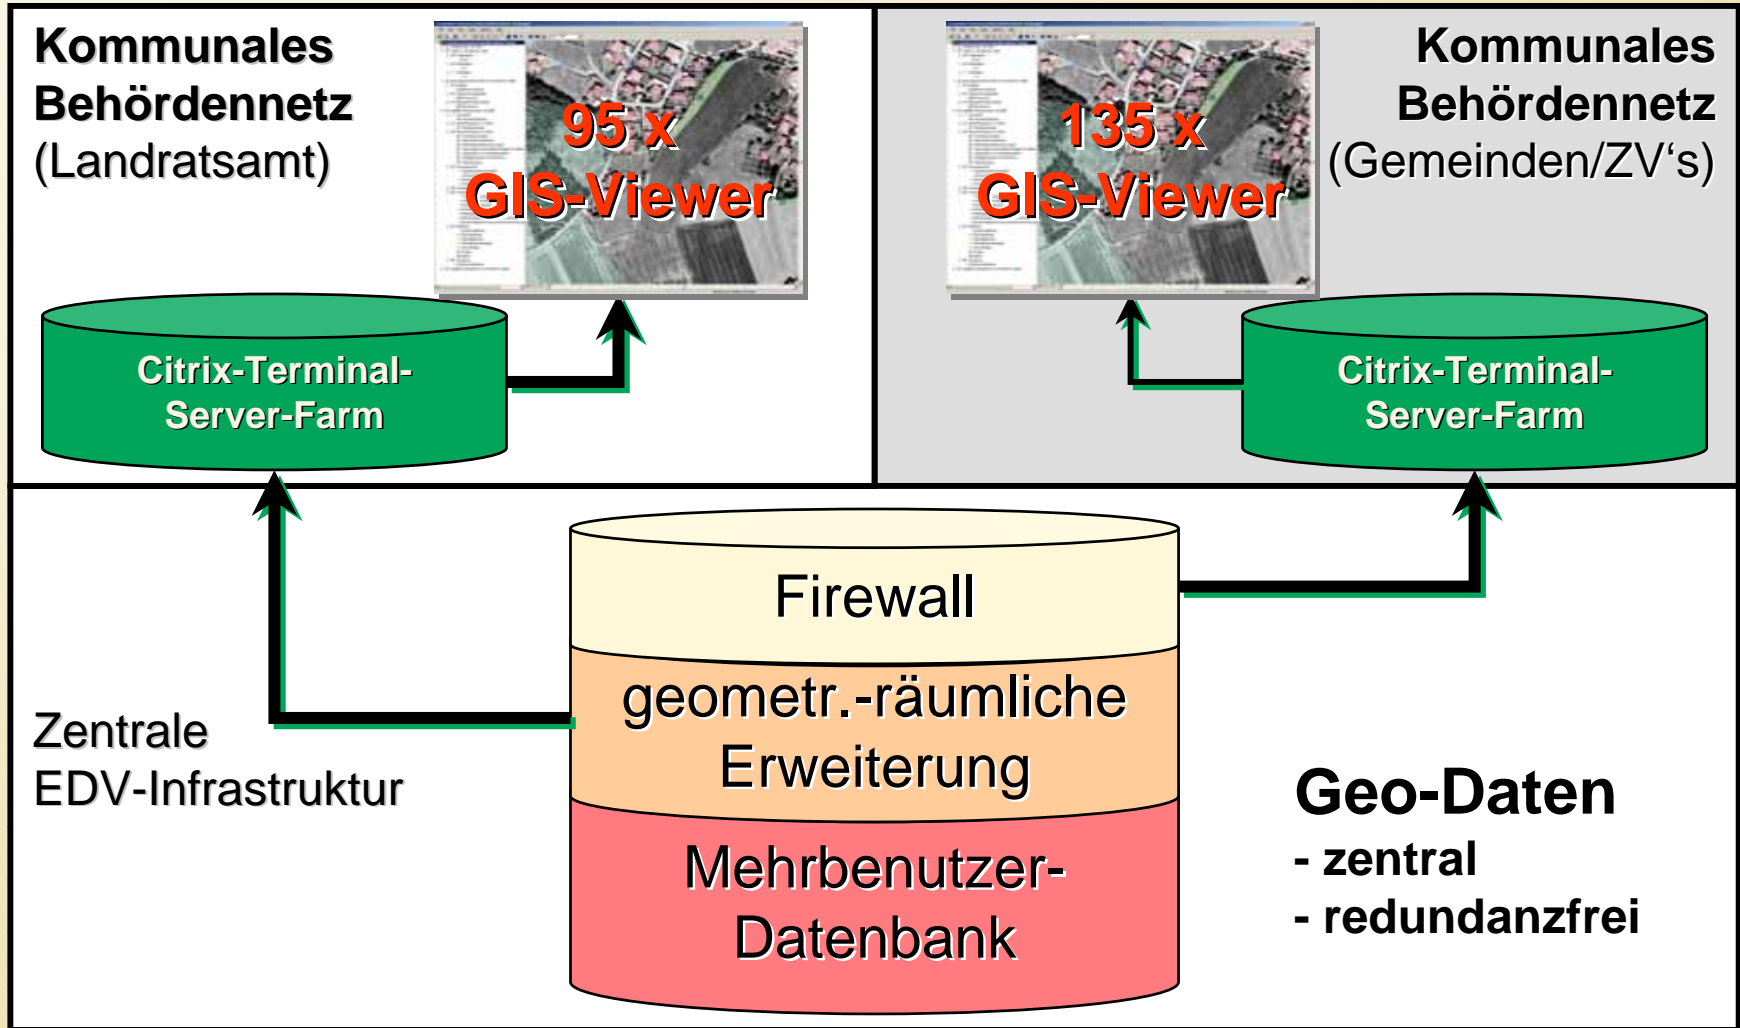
Kommunales Behördennetz (Landratsamt)

95 x GIS-Viewer

Citrix-Terminal-Server-Farm

135 x GIS-Viewer

Kommunales Behördennetz (Gemeinden/ZV‘s)

Citrix-Terminal-Server-Farm

Firewall

geometr.-räumliche Erweiterung

Mehrbenutzer-Datenbank

Zentrale EDV-Infrastruktur

Geo-Daten
- zentral
- redundanzfrei